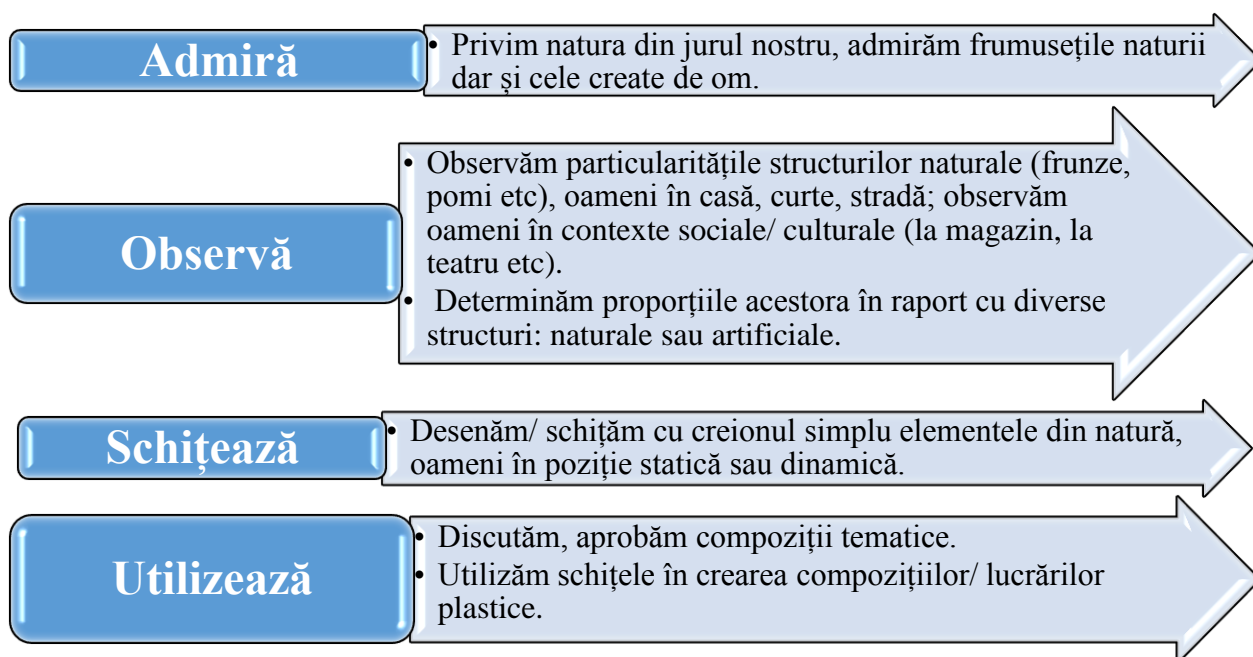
Admiră

• Privim natura din jurul nostru, admirăm frumusețile naturii dar și cele create de om.

Observă

• Observăm particularitățile structurilor naturale (frunze, pomi etc), oameni în casă, curte, stradă; observăm oameni în contexte sociale/ culturale (la magazin, la teatru etc).
• Determinăm proporțiile acestora în raport cu diverse structuri: naturale sau artificiale.

Schițează

• Desenăm/ schițăm cu creionul simplu elementele din natură, oameni în poziție statică sau dinamică.

Utilizează

• Discutăm, aprobăm compoziții tematice.
• Utilizăm schițele în crearea compozițiilor/ lucrărilor plastice.